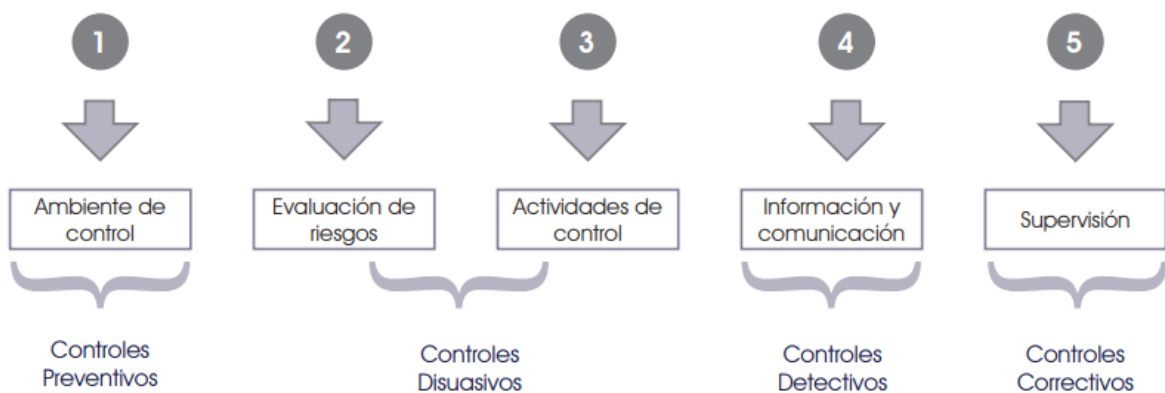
1

Ambiente de control

2

Evaluación de riesgos

3

Actividades de control

4

Información y comunicación

5

Supervisión

Controles Preventivos

Controles Disuasivos

Controles Detectivos

Controles Correctivos